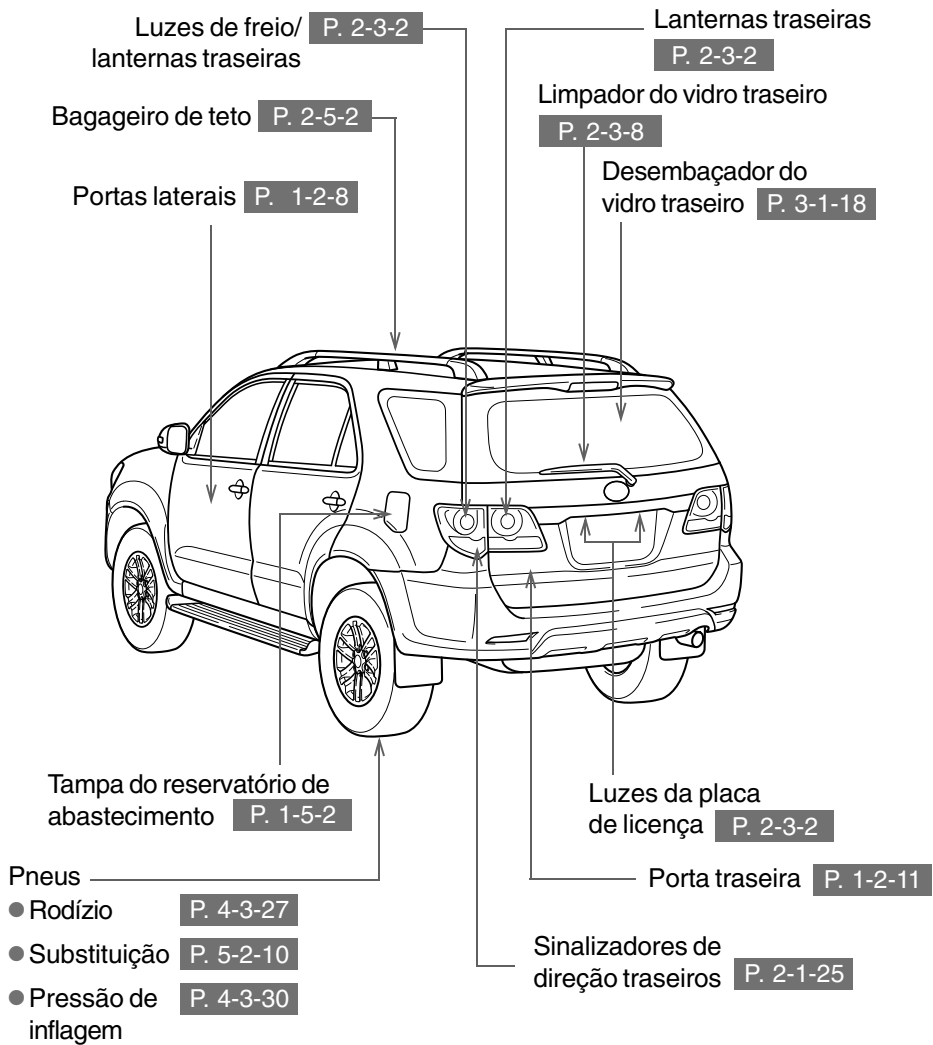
Luzes de freio/ lanternas traseiras P. 2-3-2

Lanternas traseiras P. 2-3-2

Limpador do vidro traseiro P. 2-3-8

Bagageiro de teto P. 2-5-2

Desembaçador do vidro traseiro P. 3-1-18

Portas laterais P. 1-2-8

Tampa do reservatório de abastecimento P. 1-5-2

Luzes da placa de licença P. 2-3-2

Pneus
● Rodízio P. 4-3-27
● Substituição P. 5-2-10
● Pressão de inflagem P. 4-3-30

Porta traseira P. 1-2-11

Sinalizadores de direção traseiros P. 2-1-25